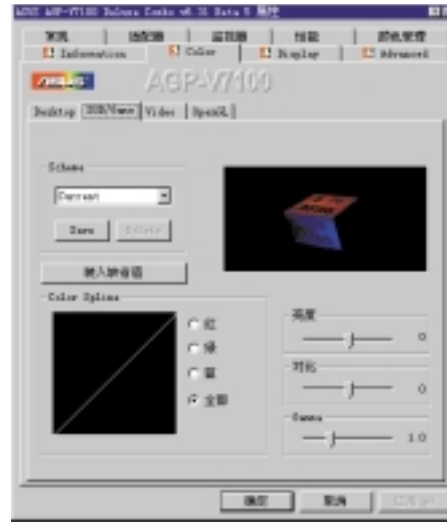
ASUS AGP-V7100 Deluxe Combo v6.31 Beta 5 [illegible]

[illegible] | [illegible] | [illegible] | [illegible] | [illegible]
Information | Color | Display | Advanced

ASUS AGP-V7100

Desktop | D3D/Game | Video | OpenGL

Scheme
Current
Save | Delete

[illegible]

Color Spline
○ 红
○ 绿
○ 蓝
⊙ 全部

亮度
0
对比
0
Gamma
1.0

确定 | 取消 | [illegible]